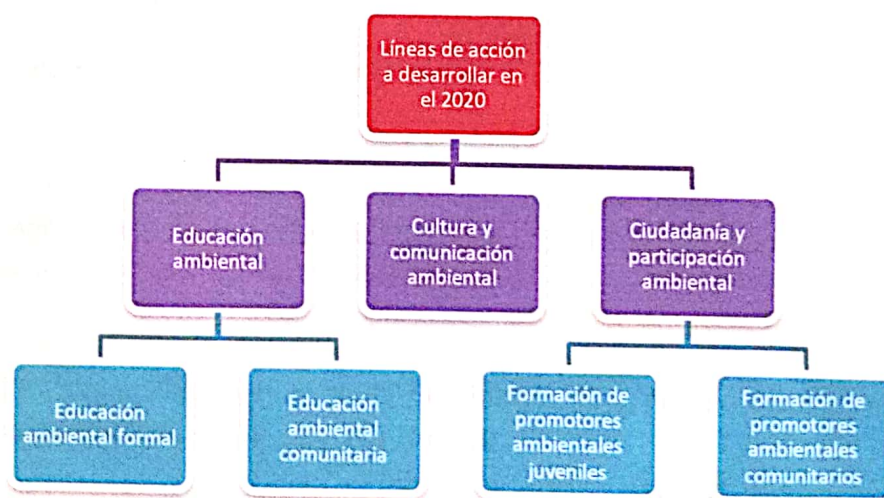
Líneas de acción a desarrollar en el 2020

Educación ambiental

Cultura y comunicación ambiental

Ciudadanía y participación ambiental

Educación ambiental formal

Educación ambiental comunitaria

Formación de promotores ambientales juveniles

Formación de promotores ambientales comunitarios